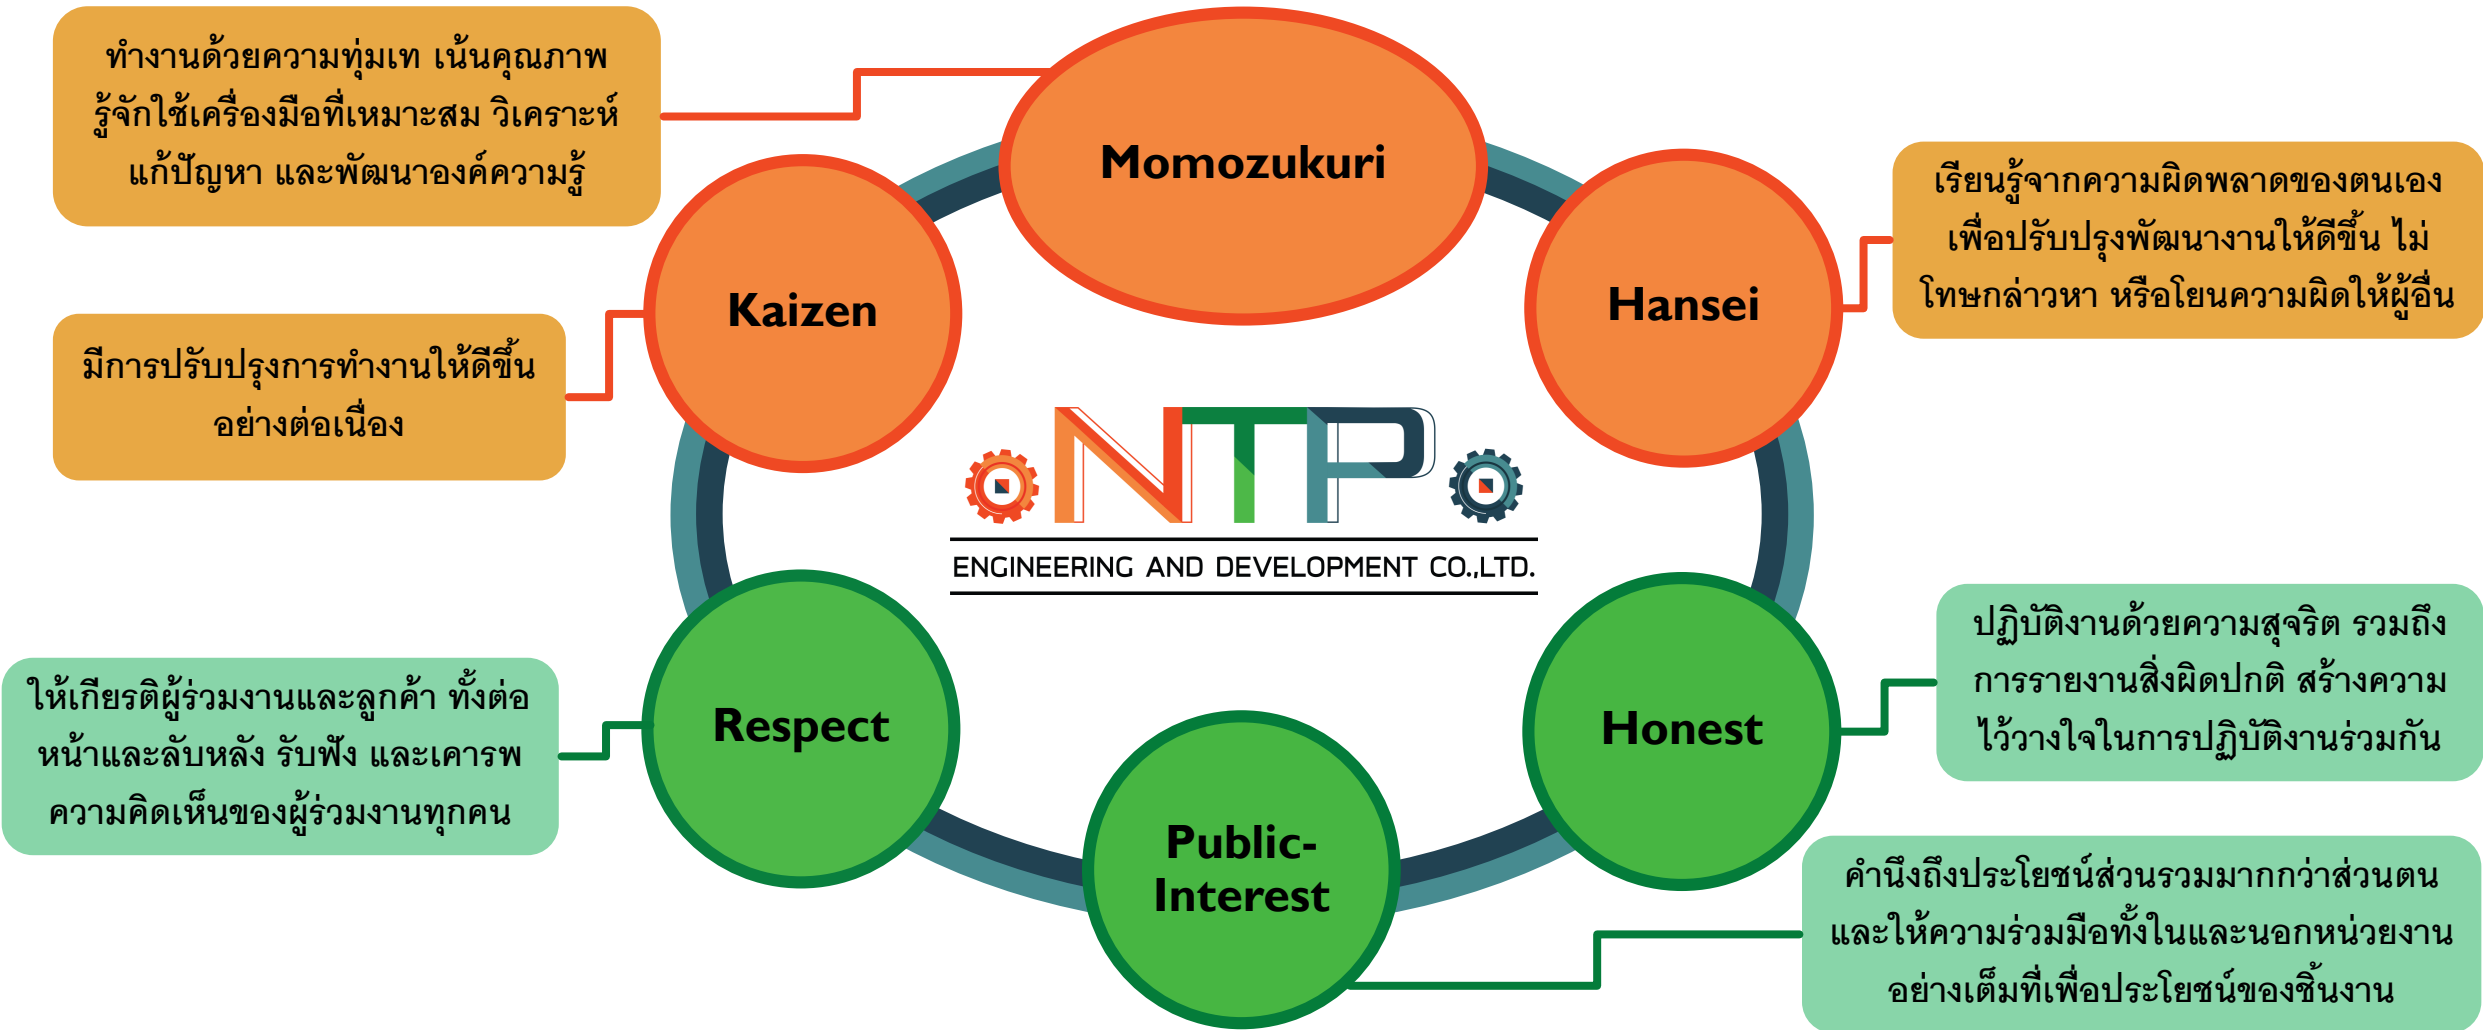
ทำงานด้วยความทุ่มเท เน้นคุณภาพ รู้จักใช้เครื่องมือที่เหมาะสม วิเคราะห์ แก้ปัญหา และพัฒนาองค์ความรู้

Momozukuri

เรียนรู้จากความผิดพลาดของตนเอง เพื่อปรับปรุงพัฒนางานให้ดีขึ้น ไม่โทษกล่าวหา หรือโยนความผิดให้ผู้อื่น

Kaizen

Hansei

มีการปรับปรุงการทำงานให้ดีขึ้นอย่างต่อเนื่อง

NTP

ENGINEERING AND DEVELOPMENT CO.,LTD.

ปฏิบัติงานด้วยความสุจริต รวมถึงการรายงานสิ่งผิดปกติ สร้างความไว้วางใจในการปฏิบัติงานร่วมกัน

ให้เกียรติผู้ร่วมงานและลูกค้า ทั้งต่อหน้าและลับหลัง รับฟัง และเคารพความคิดเห็นของผู้ร่วมงานทุกคน

Respect

Honest

Public-Interest

คำนึงถึงประโยชน์ส่วนรวมมากกว่าส่วนตน และให้ความร่วมมือทั้งในและนอกหน่วยงานอย่างเต็มที่เพื่อประโยชน์ของชิ้นงาน